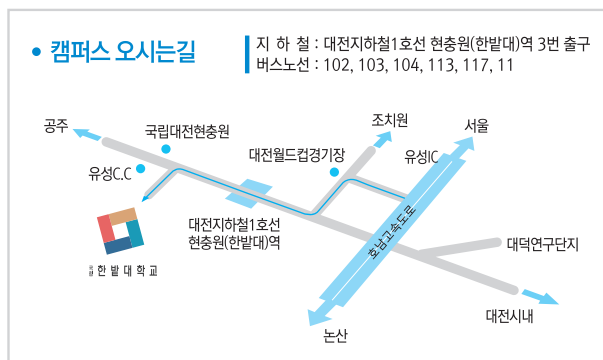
• 캠퍼스 오시는길

지 하 철 : 대전지하철1호선 현충원(한밭대)역 3번 출구
버스노선 : 102, 103, 104, 113, 117, 11

공주
국립대전현충원
조치원
서울
대전월드컵경기장
유성IC
유성C.C
대전지하철1호선 현충원(한밭대)역
호남고속도로
대덕연구단지
국립 한밭대학교
대전시내
논산